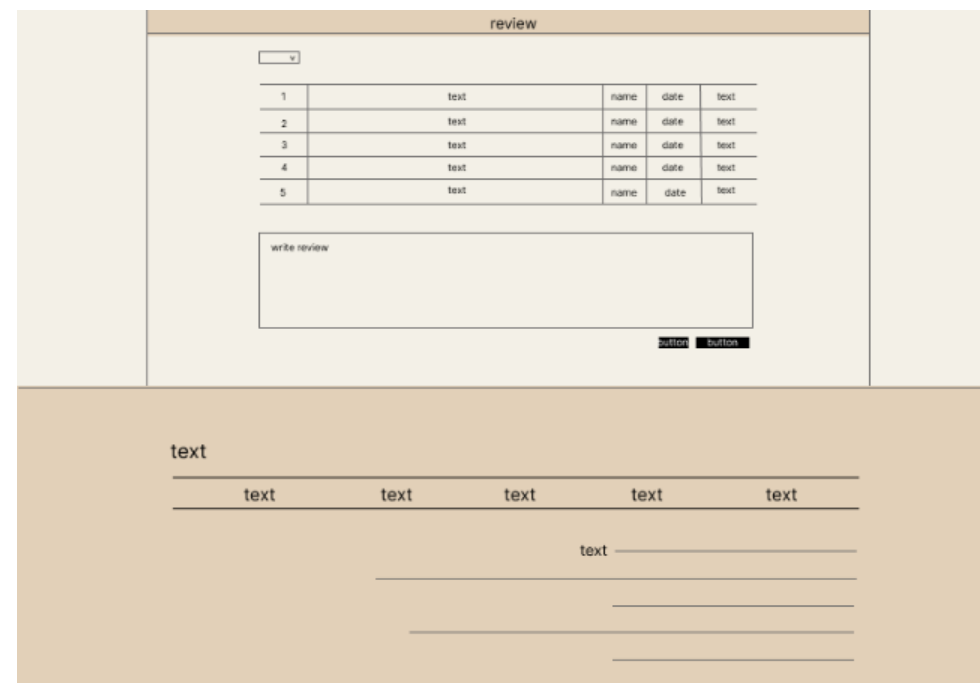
review

| 1 | text | name | date | text |
|---|---|---|---|---|
| 2 | text | name | date | text |
| 3 | text | name | date | text |
| 4 | text | name | date | text |
| 5 | text | name | date | text |

write review

button button

text

text text text text text

text